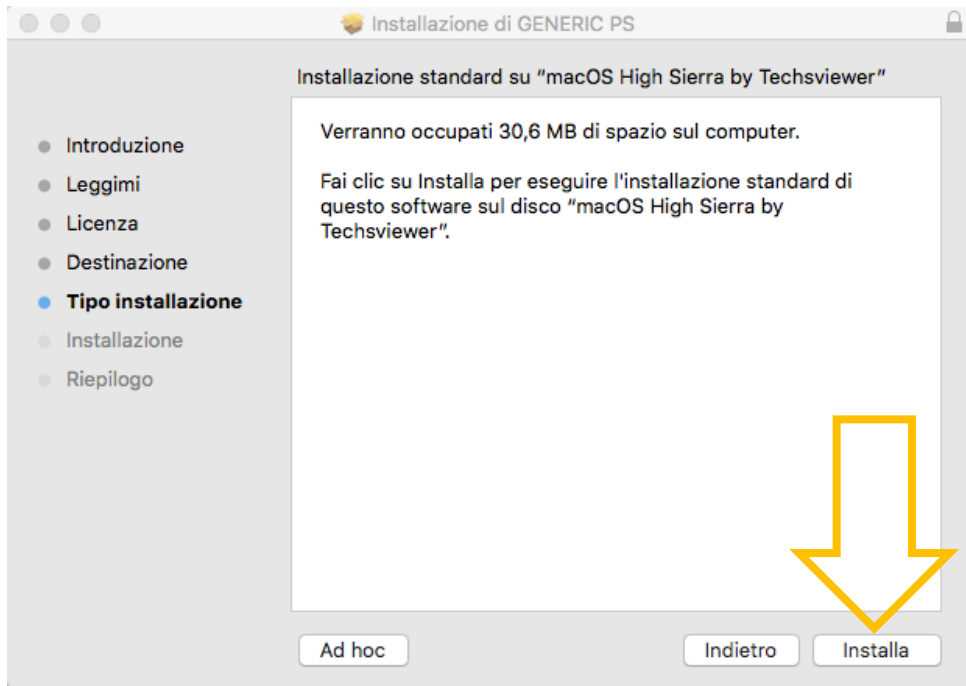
Installazione di GENERIC PS

Installazione standard su "macOS High Sierra by Techsviewer"

Introduzione
Leggimi
Licenza
Destinazione
Tipo installazione
Installazione
Riepilogo

Verranno occupati 30,6 MB di spazio sul computer.

Fai clic su Installa per eseguire l'installazione standard di questo software sul disco "macOS High Sierra by Techsviewer".

Ad hoc
Indietro
Installa